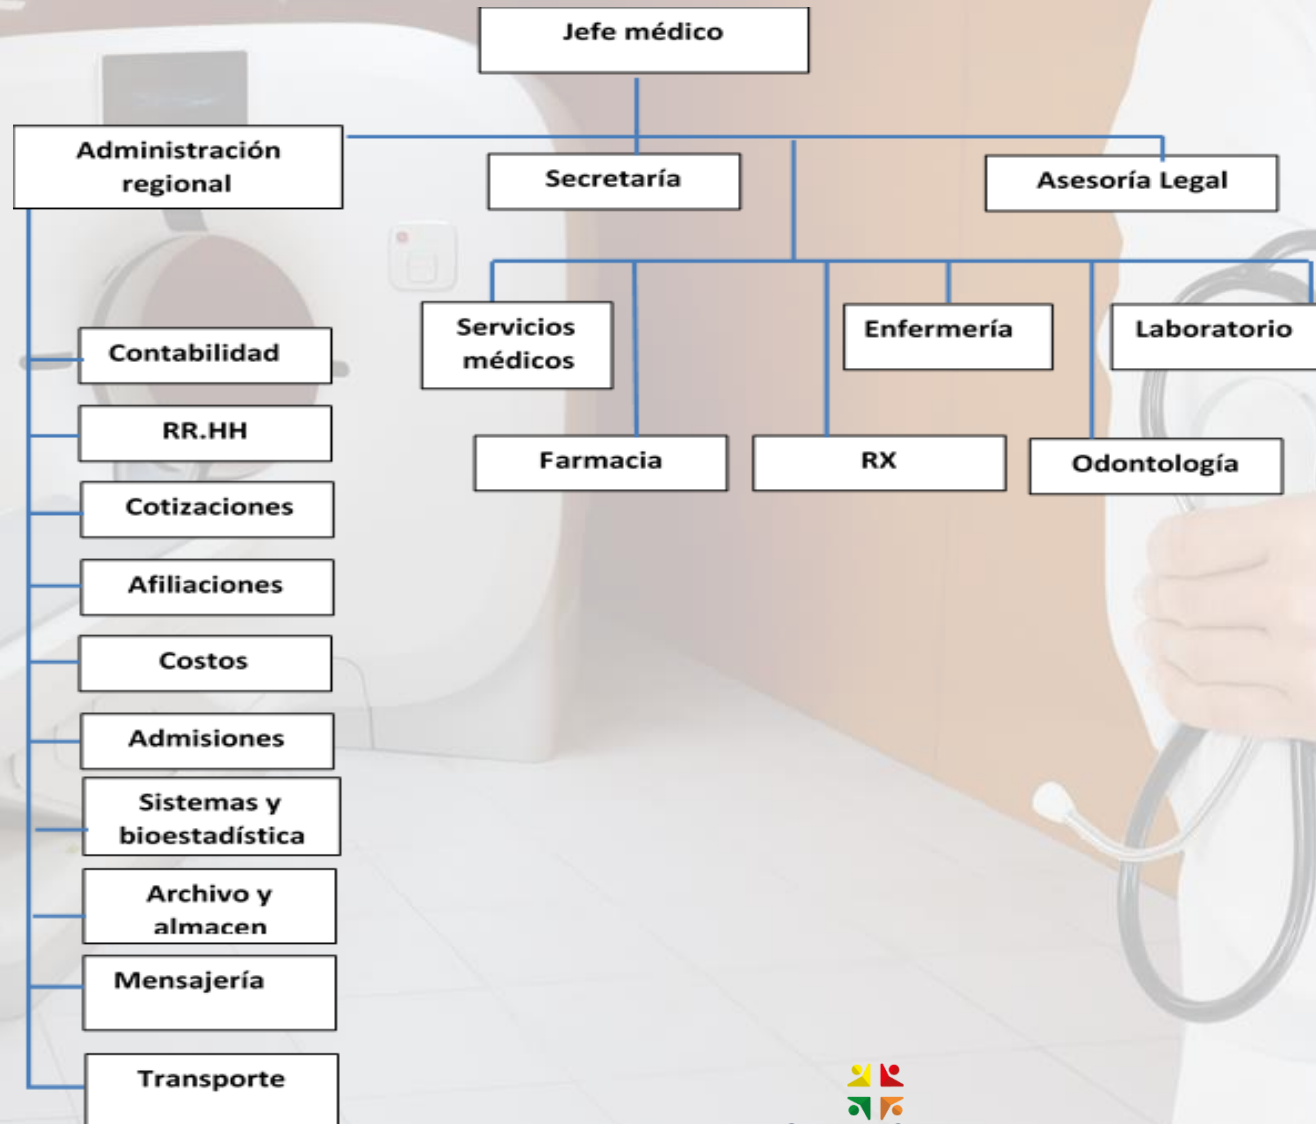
Jefe médico

Administración regional

Secretaría

Asesoría Legal

Servicios médicos

Enfermería

Laboratorio

Farmacia

RX

Odontología

Contabilidad

RR.HH

Cotizaciones

Afiliaciones

Costos

Admisiones

Sistemas y bioestadística

Archivo y almacen

Mensajería

Transporte